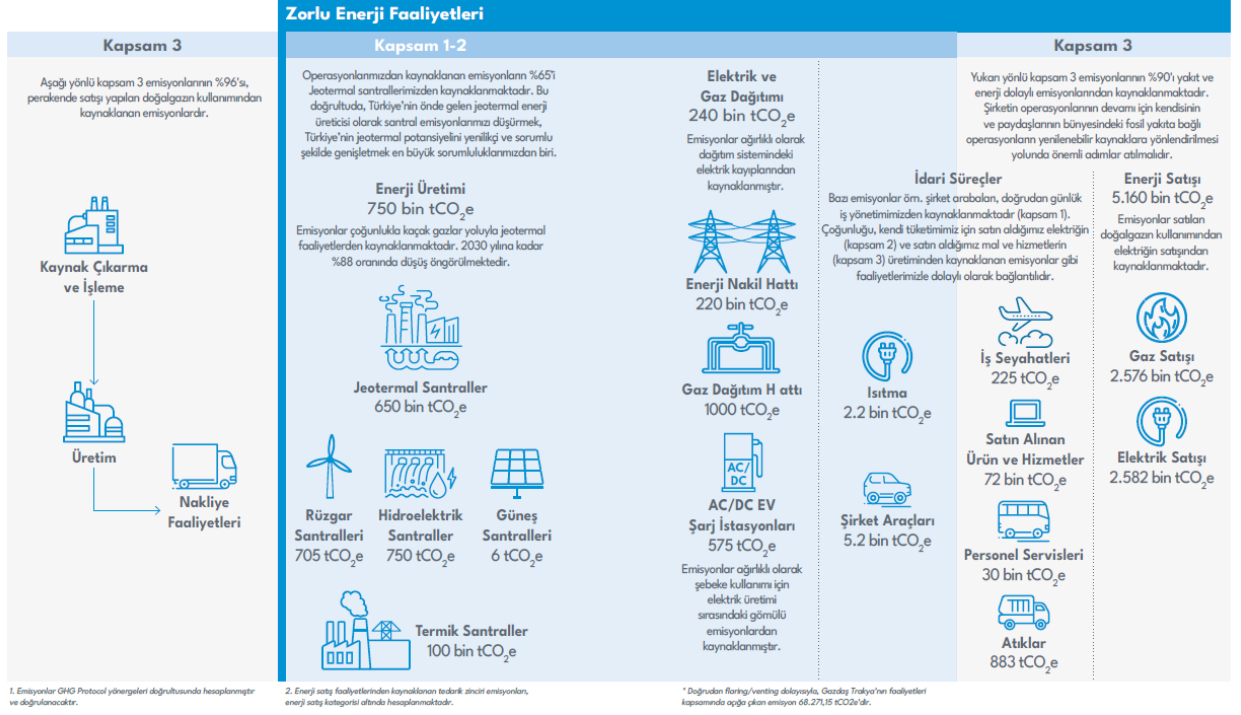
Zorlu Enerji Faaliyetleri

Kapsam 3

Aşağı yönlü kapsam 3 emisyonlarının %96'sı, perakende satışı yapılan doğalgazın kullanımından kaynaklanan emisyonlardır.

Kaynak Çıkarma ve İşleme

Üretim

Nakliye Faaliyetleri

Kapsam 1-2

Operasyonlarımızdan kaynaklanan emisyonların %65'i Jeotermal santrallerimizden kaynaklanmaktadır. Bu doğrultuda, Türkiye'nin önde gelen jeotermal enerji üreticisi olarak santral emisyonlarımızı düşürmek, Türkiye'nin jeotermal potansiyelini yenilikçi ve sorumlu şekilde genişletmek en büyük sorumluluklarımızdan biri.

Enerji Üretimi
750 bin $tCO_2e$
Emisyonlar çoğunlukla kaçak gazlar yoluyla jeotermal faaliyetlerden kaynaklanmaktadır. 2030 yılına kadar %88 oranında düşüş öngörülmektedir.

Jeotermal Santraller
650 bin $tCO_2e$

Rüzgar Santralleri
705 $tCO_2e$

Hidroelektrik Santraller
750 $tCO_2e$

Güneş Santralleri
6 $tCO_2e$

Termik Santraller
100 bin $tCO_2e$

Elektrik ve Gaz Dağıtımı
240 bin $tCO_2e$
Emisyonlar ağırlıklı olarak dağıtım sistemindeki elektrik kayıplarından kaynaklanmıştır.

Enerji Nakil Hattı
220 bin $tCO_2e$

Gaz Dağıtım H attı
1000 $tCO_2e$

AC/DC

AC/DC EV Şarj İstasyonları
575 $tCO_2e$
Emisyonlar ağırlıklı olarak şebeke kullanımı için elektrik üretimi sırasındaki gömülü emisyonlardan kaynaklanmıştır.

İdari Süreçler
Bazı emisyonlar örn. şirket arabaları, doğrudan günlük iş yönetimimizden kaynaklanmaktadır (kapsam 1). Çoğunluğu, kendi tüketimimiz için satın aldığımız elektriğin (kapsam 2) ve satın aldığımız mal ve hizmetlerin (kapsam 3) üretiminden kaynaklanan emisyonlar gibi faaliyetlerimizle dolaylı olarak bağlantılıdır.

Isıtma
2.2 bin $tCO_2e$

Şirket Araçları
5.2 bin $tCO_2e$

Kapsam 3

Yukarı yönlü kapsam 3 emisyonlarının %90'ı yakıt ve enerji dolaylı emisyonlarından kaynaklanmaktadır. Şirketin operasyonlarının devamı için kendisinin ve paydaşlarının bünyesindeki fosil yakıta bağlı operasyonların yenilenebilir kaynaklara yönlendirilmesi yolunda önemli adımlar atılmalıdır.

İş Seyahatleri
225 $tCO_2e$

Satın Alınan Ürün ve Hizmetler
72 bin $tCO_2e$

Personel Servisleri
30 bin $tCO_2e$

Atıklar
883 $tCO_2e$

Enerji Satışı
5.160 bin $tCO_2e$
Emisyonlar satılan doğalgazın kullanımından elektriğin satışından kaynaklanmaktadır.

Gaz Satışı
2.576 bin $tCO_2e$

Elektrik Satışı
2.582 bin $tCO_2e$

1. Emisyonlar GHG Protocol yönergeleri doğrultusunda hesaplanmıştır ve doğrulanacaktır.

2. Enerji satış faaliyetlerinden kaynaklanan tedarik zinciri emisyonları, enerji satış kategorisi altında hesaplanmaktadır.

* Doğrudan flaring/venting dolayısıyla, Gazdaş Trakya'nın faaliyetleri kapsamında açığa çıkan emisyon 68.271,15 tCO2e'dir.